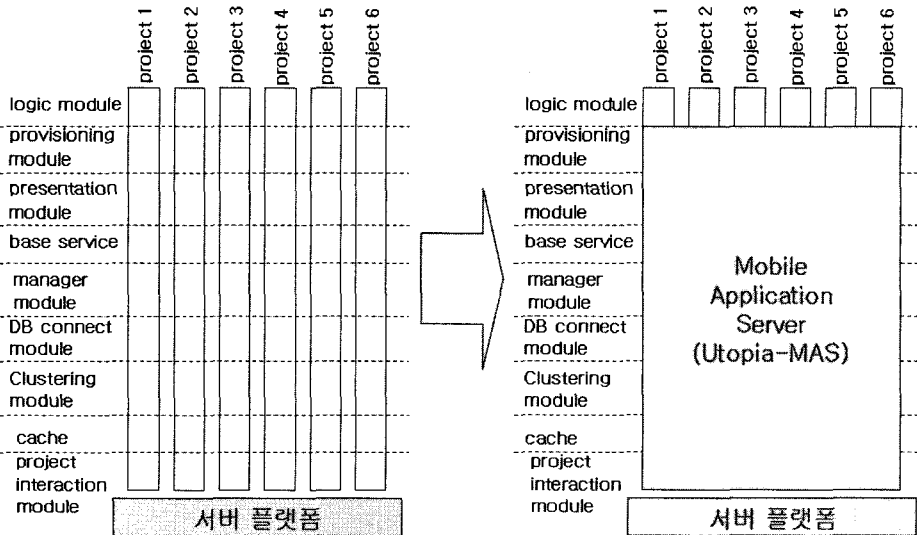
project 1
project 2
project 3
project 4
project 5
project 6

logic module
provisioning module
presentation module
base service
manager module
DB connect module
Clustering module
cache
project interaction module

서버 플랫폼

project 1
project 2
project 3
project 4
project 5
project 6

logic module
provisioning module
presentation module
base service
manager module
DB connect module
Clustering module
cache
project interaction module

Mobile Application Server (Utopia-MAS)

서버 플랫폼